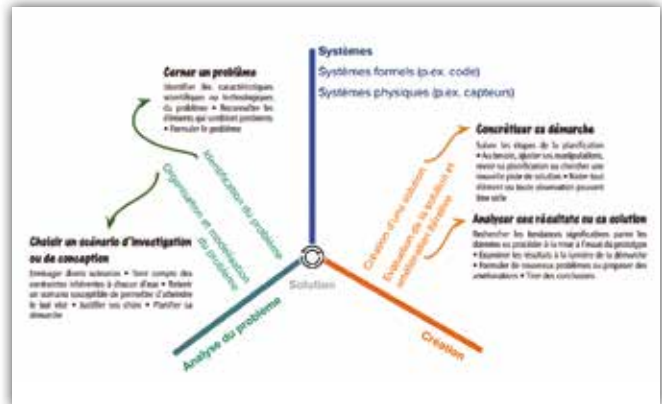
Systèmes

Systèmes formels (p.ex. code)

Systèmes physiques (p.ex. capteurs)

Cerner un problème

Identifier les caractéristiques scientifiques ou technologiques du problème • Reconnaître les éléments qui semblent problème • Formuler le problème

Identification du problème

Organisation et modélisation du problème

Choisir un scénario d'investigation ou de conception

Envisager divers scénarios • Tenir compte des contraintes inhérentes à chacun d'eux • Retenir un scénario susceptible de permettre d'atteindre le but visé • Justifier ses choix • Planifier la démarche

Concrétiser sa démarche

Suivre les étapes de la planification • Au besoin, ajuster ses manipulations, revoir sa planification ou chercher une nouvelle piste de solution • Noter tout élément ou toute observation pouvant être utile

Création d'une solution

Évaluation de la solution et amélioration itérative

Analyser ses résultats ou sa solution

Rechercher les tendances significatives parmi les données ou procéder à la mise à l'essai du prototype • Examiner les résultats à la lumière de la démarche • Formuler de nouveaux problèmes ou proposer des améliorations • Tirer des conclusions

Solution

Analyse du problème

Création